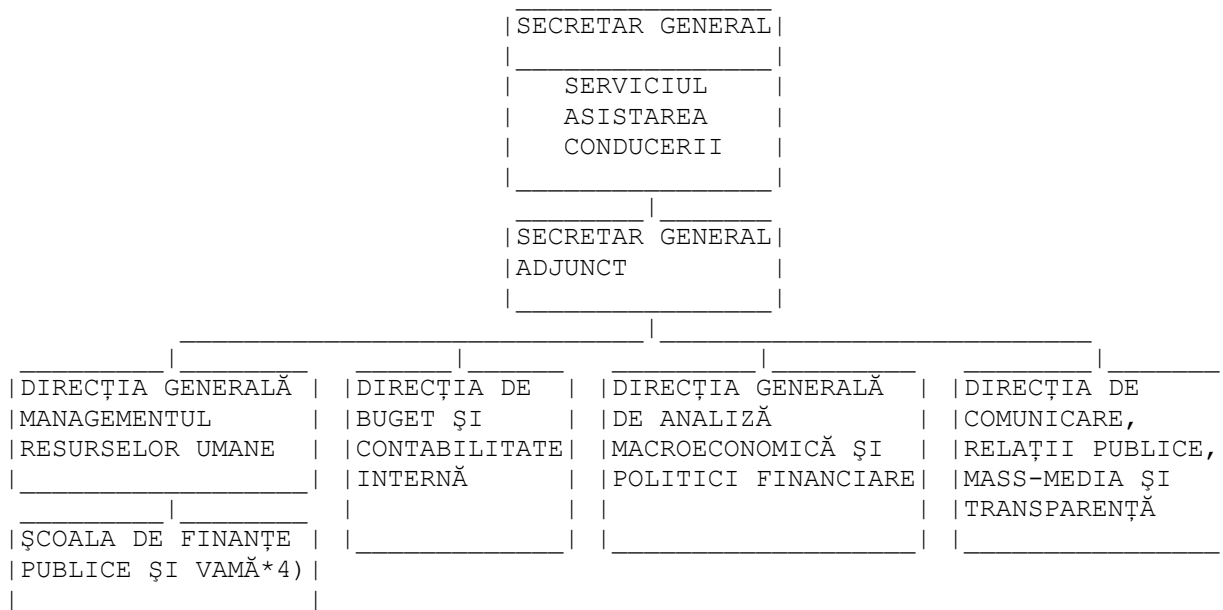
SECRETAR GENERAL

SERVICIUL ASISTAREA CONDUCERII

SECRETAR GENERAL ADJUNCT

DIRECȚIA GENERALĂ MANAGEMENTUL RESURSELOR UMANE

ŞCOALA DE FINANȚE PUBLICE ŞI VAMĂ*4)

DIRECȚIA DE BUGET ŞI CONTABILITATE INTERNĂ

DIRECȚIA GENERALĂ DE ANALIZĂ MACROECONOMICĂ ŞI POLITICI FINANCIARE

DIRECȚIA DE COMUNICARE, RELAȚII PUBLICE, MASS-MEDIA ŞI TRANSPARENȚĂ